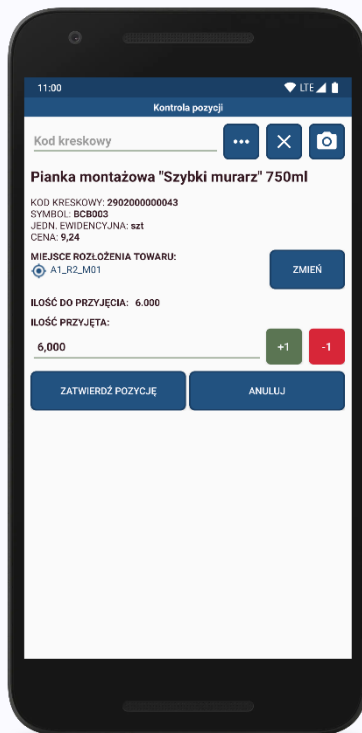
11:00 LTE

Kontrola pozycji

Kod kreskowy

•••

Pianka montażowa "Szybki murarz" 750ml

KOD KRESKOWY: 2902000000043
SYMBOL: BCB003
JEDN. EWIDENCYJNA: szt
CENA: 9,24

MIEJSCE ROZŁOŻENIA TOWARU:
A1_R2_M01

ZMIEŃ

ILOŚĆ DO PRZYJĘCIA: 6.000

ILOŚĆ PRZYJĘTA:

6,000

+1

-1

ZATWIERDŹ POZYCJĘ

ANULUJ